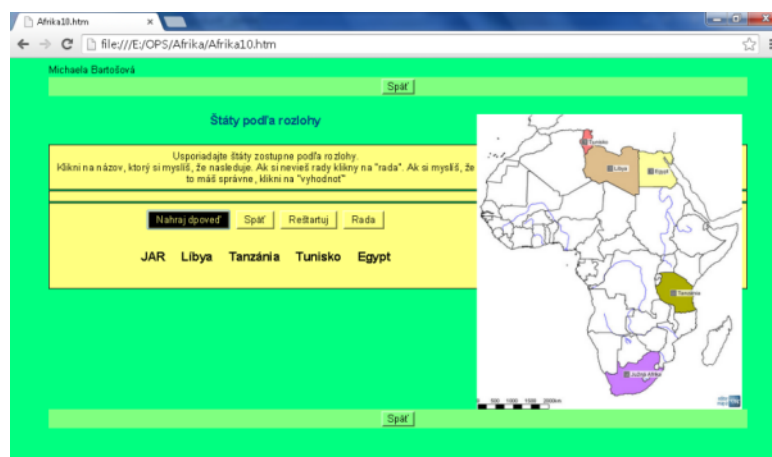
Afrika10.htm

file:///E:/OPS/Afrika/Afrika10.htm

Michaela Bartošová

Späť

Štáty podľa rozlohy

Usporiadajte štáty zostupne podľa rozlohy.
Klikni na názov, ktorý si myslíš, že nasleduje. Ak si nevieš rady klikny na "rada". Ak si myslíš, že to máš správne, klikni na "vyhodnot"

Nahraj dpoveď Späť Reštartuj Rada

JAR Líbya Tanzánia Tunisko Egypt

Tunisko
Líbya
Egypt
Tanzánia
Južná Afrika

0 500 1000 1500 2000km

Späť